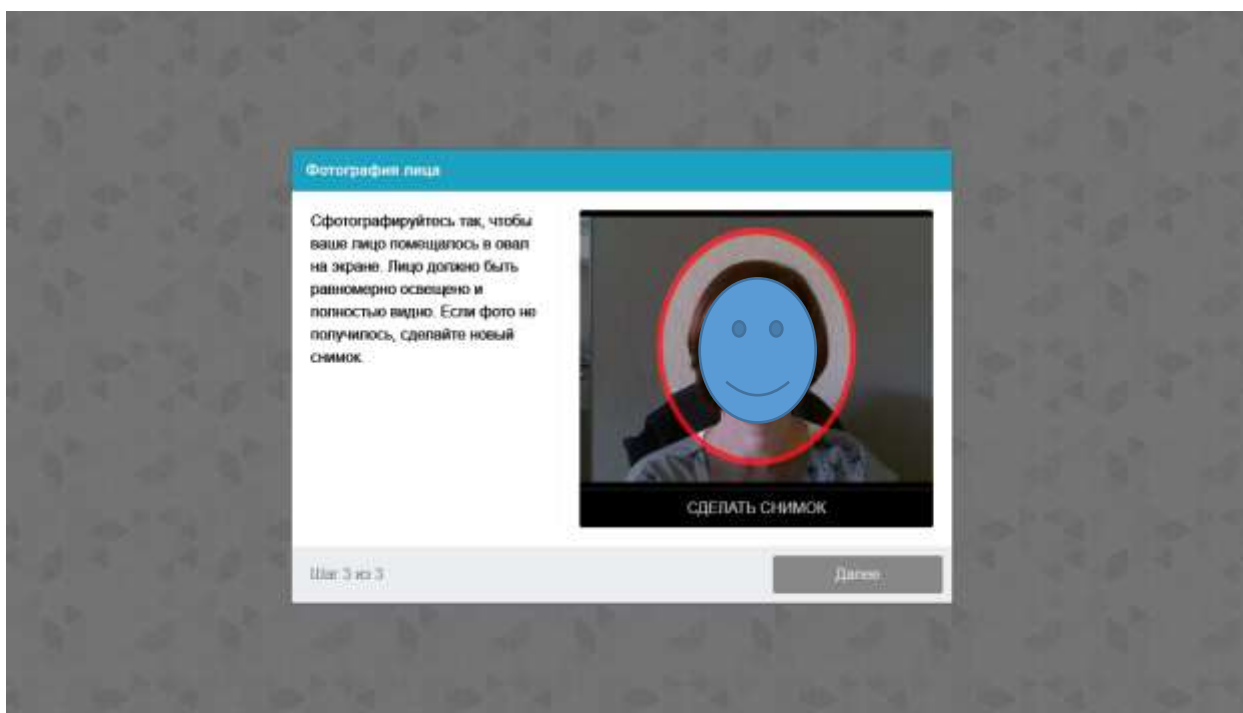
Фотография лица

Сфотографируйтесь так, чтобы ваше лицо помещалось в овал на экране. Лицо должно быть равномерно освещено и полностью видно. Если фото не получилось, сделайте новый снимок.

СДЕЛАТЬ СНИМОК

Шаг 3 из 3

Далее